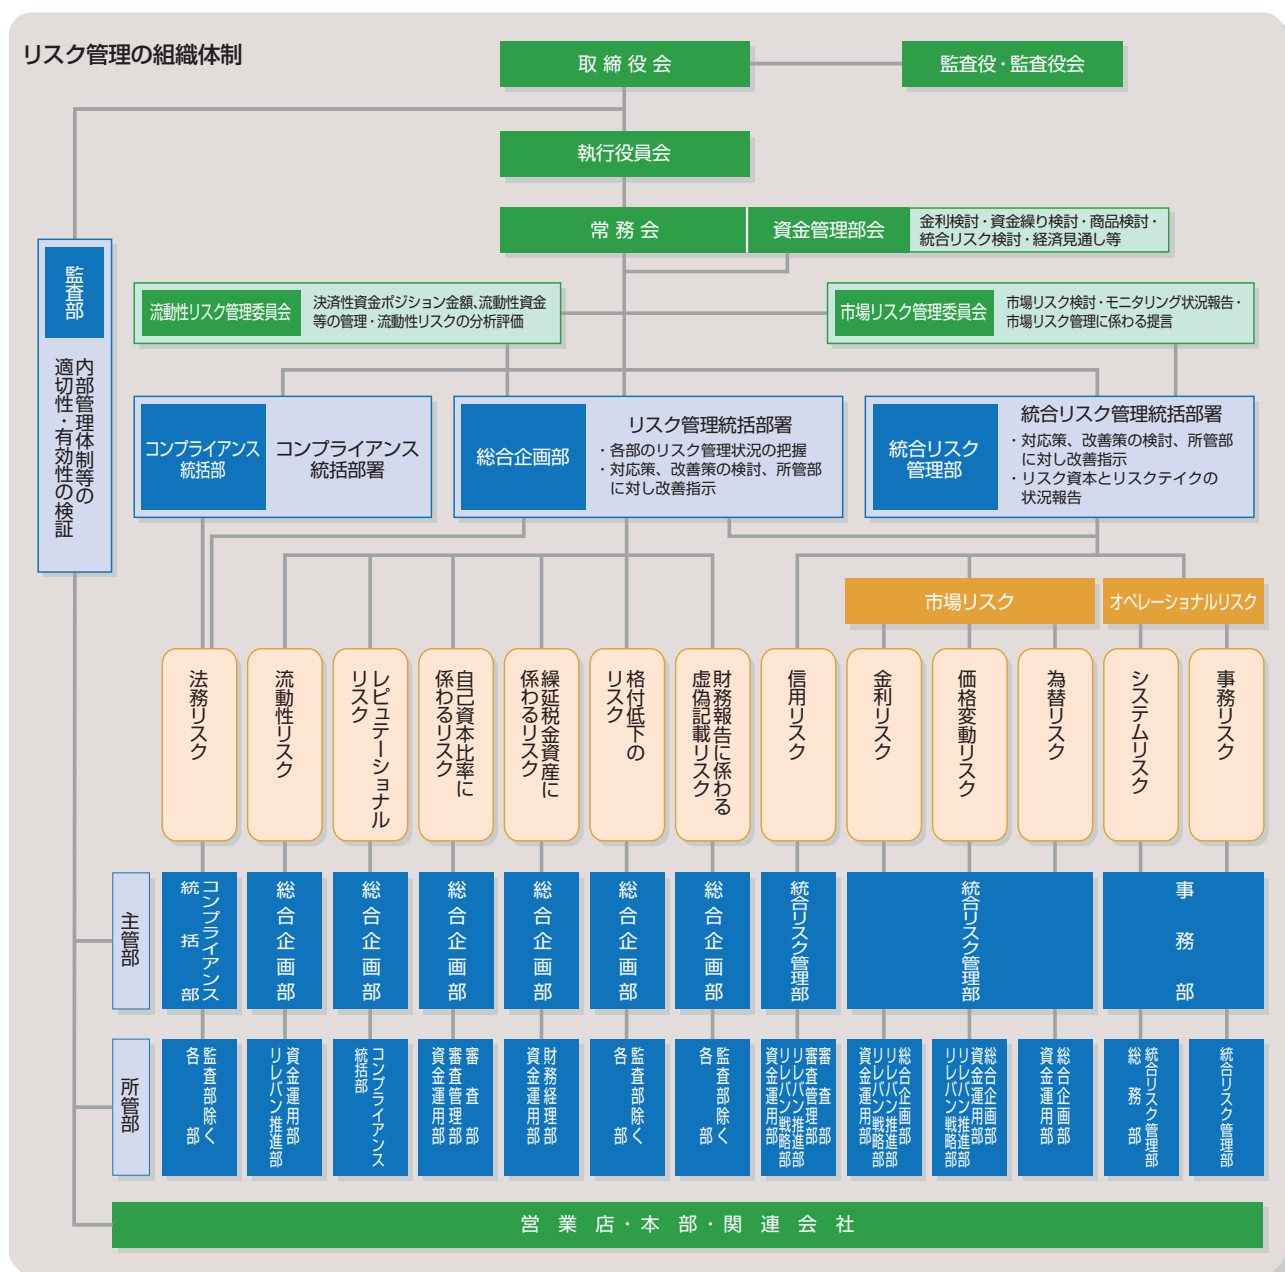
リスク管理の組織体制

取締役会

監査役・監査役会

執行役員会

常務会

資金管理部会

金利検討・資金繰り検討・商品検討・統合リスク検討・経済見通し等

監査部

内部管理体制等の適切性・有効性の検証

流動性リスク管理委員会

決済性資金ポジション金額、流動性資金等の管理・流動性リスクの分析評価

市場リスク管理委員会

市場リスク検討・モニタリング状況報告・市場リスク管理に係わる提言

コンプライアンス統括部

コンプライアンス統括部署

総合企画部

リスク管理統括部署
・各部のリスク管理状況の把握
・対応策、改善策の検討、所管部に対し改善指示

統合リスク管理部

統合リスク管理統括部署
・対応策、改善策の検討、所管部に対し改善指示
・リスク資本とリスクテイクの状況報告

市場リスク

オペレーショナルリスク

法務リスク

流動性リスク

レピュテーショナルリスク

自己資本比率に係わるリスク

繰延税金資産に係わるリスク

格付低下のリスク

財務報告に係わる虚偽記載リスク

信用リスク

金利リスク

価格変動リスク

為替リスク

システムリスク

事務リスク

主管部

コンプライアンス統括部

総合企画部

総合企画部

総合企画部

総合企画部

総合企画部

総合企画部

統合リスク管理部

統合リスク管理部

事務部

所管部

監査部除く各部

資金運用部 リレバン推進部

コンプライアンス統括部

審査部 審査管理部 資金運用部

財務経理部 資金運用部

監査部除く各部

監査部除く各部

審査部 審査管理部 リレバン推進部 リレバン戦略部 資金運用部

総合企画部 リレバン推進部 リレバン戦略部 資金運用部

総合企画部 資金運用部 リレバン推進部 リレバン戦略部

総合企画部 資金運用部

統合リスク管理部 総務部

統合リスク管理部

営業店・本部・関連会社